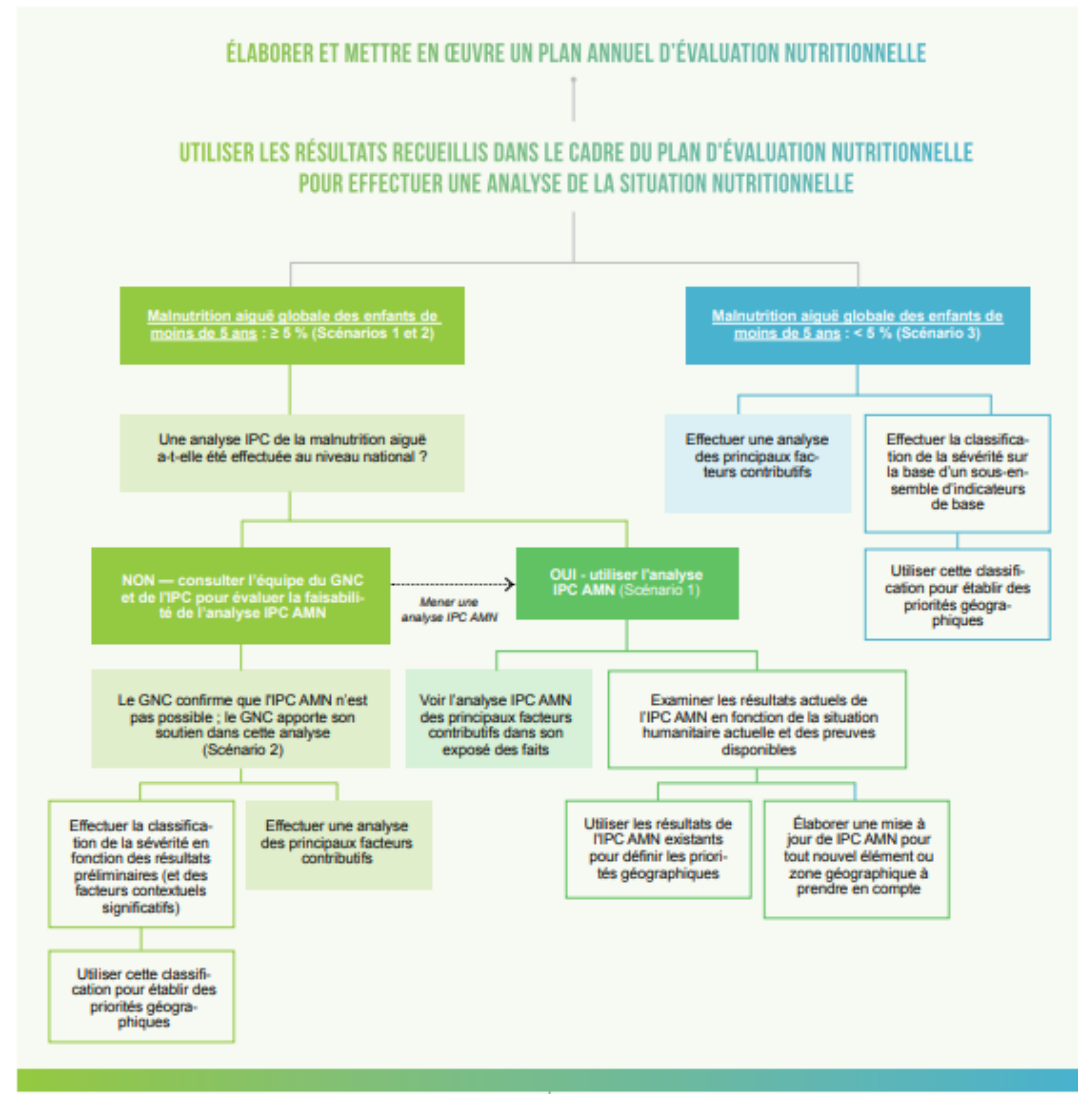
ÉLABORER ET METTRE EN ŒUVRE UN PLAN ANNUEL D'ÉVALUATION NUTRITIONNELLE

UTILISER LES RÉSULTATS RECUEILLIS DANS LE CADRE DU PLAN D'ÉVALUATION NUTRITIONNELLE POUR EFFECTUER UNE ANALYSE DE LA SITUATION NUTRITIONNELLE

Malnutrition aiguë globale des enfants de moins de 5 ans : ≥ 5 % (Scénarios 1 et 2)

Malnutrition aiguë globale des enfants de moins de 5 ans : < 5 % (Scénario 3)

Une analyse IPC de la malnutrition aiguë a-t-elle été effectuée au niveau national ?

Effectuer une analyse des principaux facteurs contributifs

Effectuer la classification de la sévérité sur la base d'un sous-ensemble d'indicateurs de base

Utiliser cette classification pour établir des priorités géographiques

NON — consulter l'équipe du GNC et de l'IPC pour évaluer la faisabilité de l'analyse IPC AMN

Mener une analyse IPC AMN

OUI - utiliser l'analyse IPC AMN (Scénario 1)

Le GNC confirme que l'IPC AMN n'est pas possible ; le GNC apporte son soutien dans cette analyse (Scénario 2)

Voir l'analyse IPC AMN des principaux facteurs contributifs dans son exposé des faits

Examiner les résultats actuels de l'IPC AMN en fonction de la situation humanitaire actuelle et des preuves disponibles

Effectuer la classification de la sévérité en fonction des résultats préliminaires (et des facteurs contextuels significatifs)

Effectuer une analyse des principaux facteurs contributifs

Utiliser les résultats de l'IPC AMN existants pour définir les priorités géographiques

Élaborer une mise à jour de IPC AMN pour tout nouvel élément ou zone géographique à prendre en compte

Utiliser cette classification pour établir des priorités géographiques